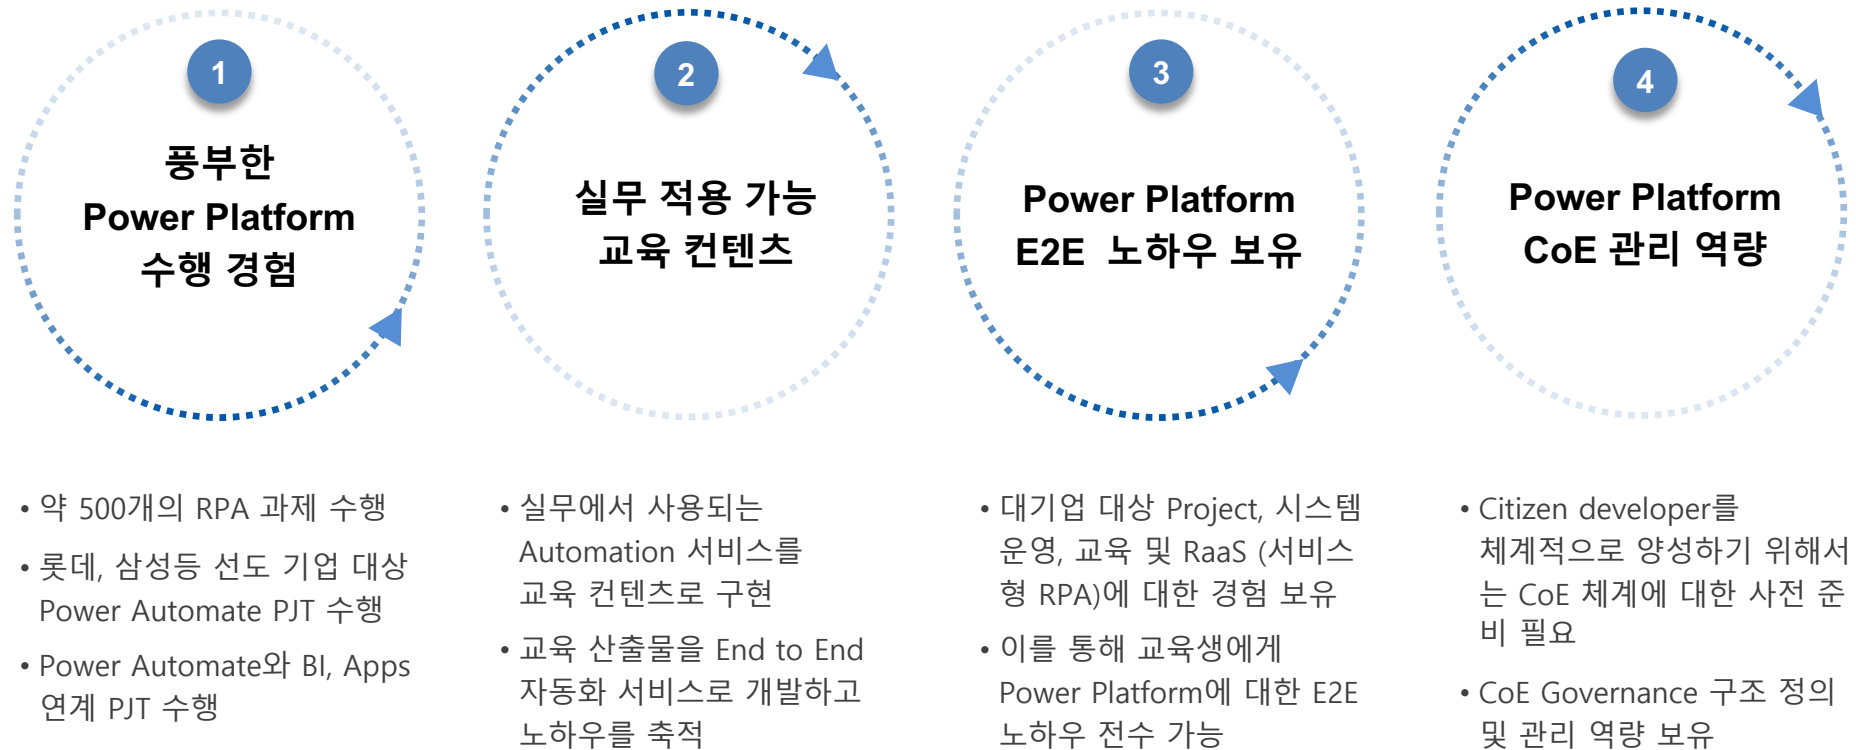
1

풍부한
Power Platform
수행 경험

2

실무 적용 가능
교육 컨텐츠

3

Power Platform
E2E 노하우 보유

4

Power Platform
CoE 관리 역량

• 약 500개의 RPA 과제 수행

• 롯데, 삼성등 선도 기업 대상 Power Automate PJT 수행

• Power Automate와 BI, Apps 연계 PJT 수행

• 실무에서 사용되는 Automation 서비스를 교육 컨텐츠로 구현

• 교육 산출물을 End to End 자동화 서비스로 개발하고 노하우를 축적

• 대기업 대상 Project, 시스템 운영, 교육 및 RaaS (서비스형 RPA)에 대한 경험 보유

• 이를 통해 교육생에게 Power Platform에 대한 E2E 노하우 전수 가능

• Citizen developer를 체계적으로 양성하기 위해서는 CoE 체계에 대한 사전 준비 필요

• CoE Governance 구조 정의 및 관리 역량 보유